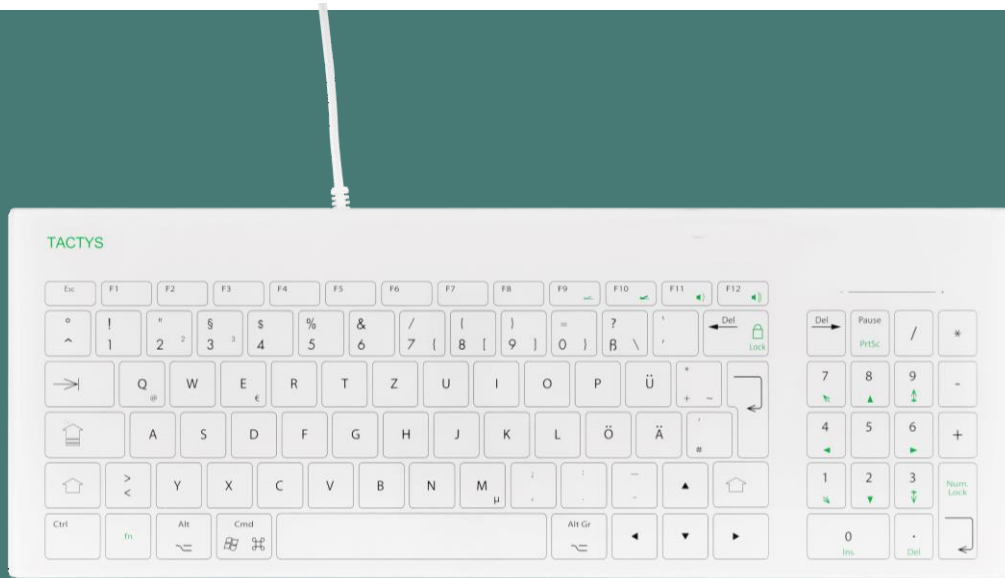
TACTYS

Esc F1 F2 F3 F4 F5 F6 F7 F8 F9 F10 F11 F12

° ^ ! 1 " 2 ² § 3 ³ $ 4 % 5 & 6 / 7 { ( 8 [ ) 9 ] = 0 } ? ß \ ` ´ Del Lock

Q @ W E € R T Z U I O P Ü * + ~

A S D F G H J K L Ö Ä ' #

> < Y X C V B N M µ ; , : . _ -

Ctrl fn Alt Cmd Alt Gr

Del Pause PrtSc / *

7 8 9 -

4 5 6 +

1 2 3 Num. Lock

0 Ins. . Del